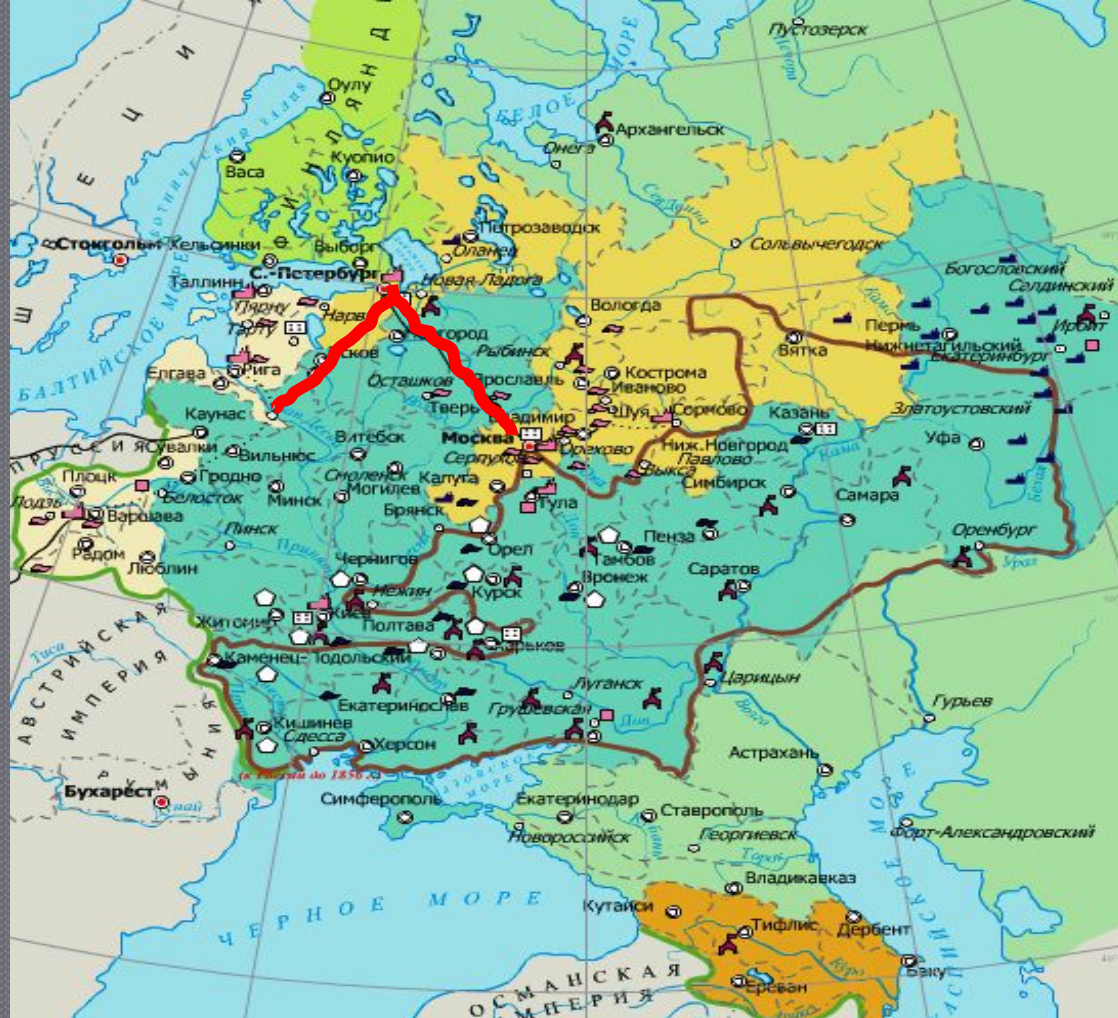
Пустозерск
БЕЛОЕ МОРЕ
Архангельск
Онега
Оулу
ФИНЛЯНДИЯ
ШВЕЦИЯ
Васа
Куопио
Петрозаводск
Олонец
Стокгольм
Хельсинки
Выборг
Сольвычегодск
С.-Петербург
Новая Ладога
Таллинн
Пярну
Тарту
Нарва
Вологда
Богословский
Селдинский
Пермь
Ирбит
Нижнетагильский
Вятка
Екатеринбург
Рига
Новгород
Рыбинск
Кострома
Иваново
Шуя
Сормово
Псков
Осташков
Ярославль
Тверь
Владимир
Елгава
БАЛТИЙСКОЕ МОРЕ
Каунас
Витебск
Москва
Орехово
Казань
Златоустовский
ПРУССИЯ
Сувалки
Вильнюс
Смоленск
Серпухов
Ниж. Новгород
Павлово
Уфа
Гродно
Могилев
Калуга
Выкса
Плоцк
Белосток
Минск
Тула
Симбирск
Самара
Лодзь
Варшава
Брянск
Оренбург
Пинск
Пенза
Радом
Люблин
Орел
Тамбов
Чернигов
Саратов
Воронеж
Нежин
Курск
Киев
Житомир
Полтава
Харьков
АВСТРИЙСКАЯ ИМПЕРИЯ
Каменец-Подольский
Царицын
Луганск
Гурьев
Екатеринослав
Грушевская
Кишинев
Одесса
Херсон
Астрахань
(к России до 1856 г.)
РУМЫНИЯ
Бухарест
АЗОВСКОЕ МОРЕ
Симферополь
Екатеринодар
Ставрополь
Новороссийск
Георгиевск
Форт-Александровский
КАСПИЙСКОЕ МОРЕ
Владикавказ
ЧЕРНОЕ МОРЕ
Кутаиси
Тифлис
Дербент
Баку
Ереван
ОСМАНСКАЯ ИМПЕРИЯ
Кама
Волга
Дон
Урал
Кура
Терек